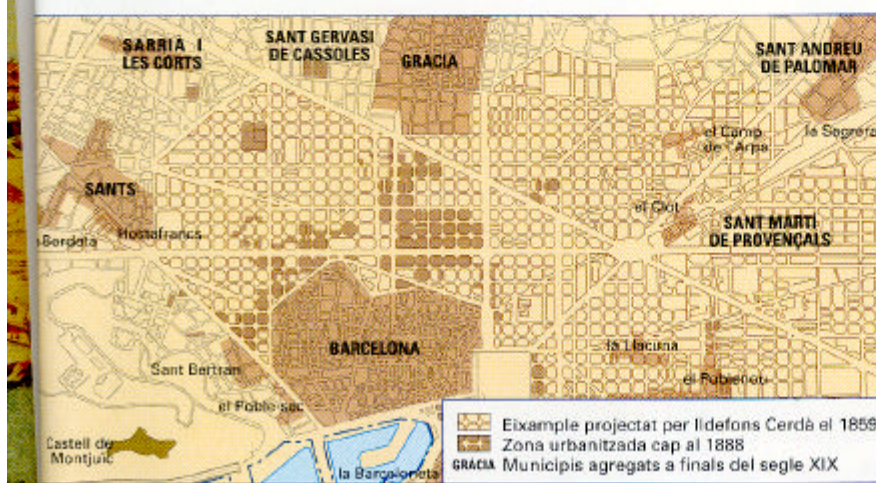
SARRIÀ I LES CORTS

SANT GERVASI DE CASSOLES

GRÀCIA

SANT ANDREU DE PALOMAR

el Camp de l'Arpa

la Sagrera

SANTS

la Bordeta

Hostafrancs

el Clot

SANT MARTÍ DE PROVENÇALS

BARCELONA

la Llacuna

Sant Bertran

el Poblenou

el Poble-sec

Castell de Montjuïc

la Barceloneta

Eixample projectat per Ildefons Cerdà el 1859

Zona urbanitzada cap al 1888

GRÀCIA Municipis agregats a finals del segle XIX